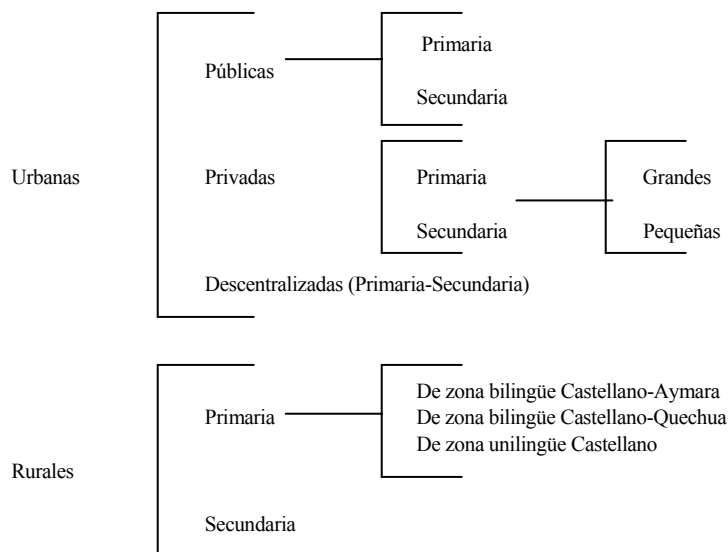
Urbanas

Públicas

Primaria

Secundaria

Privadas

Primaria

Secundaria

Grandes

Pequeñas

Descentralizadas (Primaria-Secundaria)

Rurales

Primaria

De zona bilingüe Castellano-Aymara
De zona bilingüe Castellano-Quechua
De zona unilingüe Castellano

Secundaria